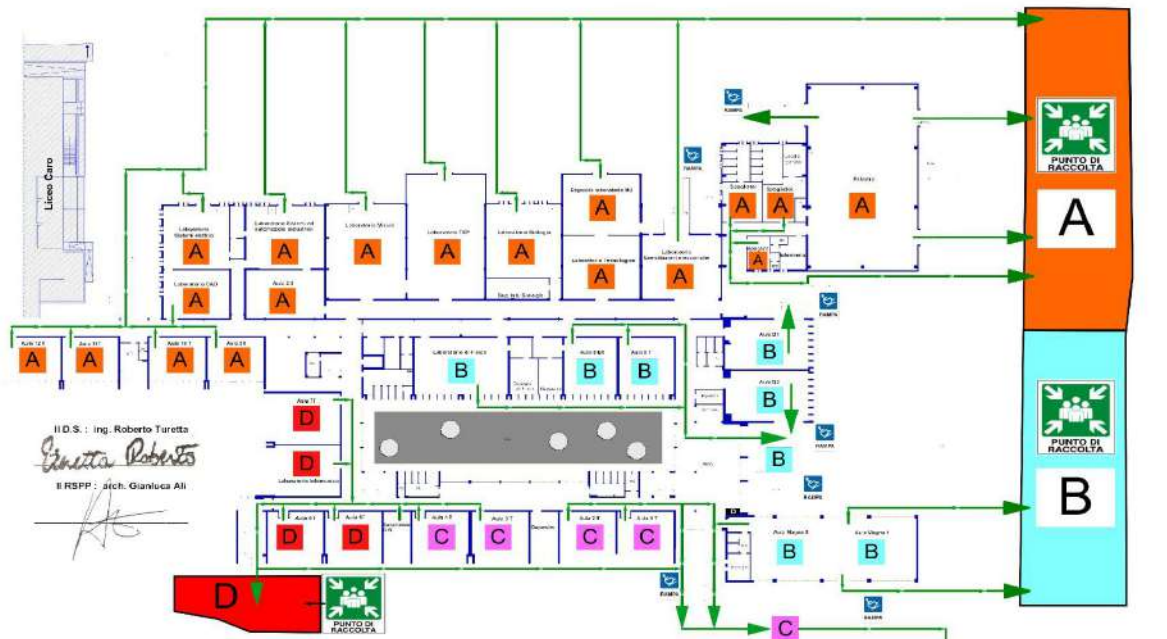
Liceo Caro

PUNTO DI RACCOLTA
A

PUNTO DI RACCOLTA
B

PUNTO DI RACCOLTA
D

Palestra
A

Spogliatoi
A

Spogliatoi
A

A

Deposito materiale lab
A

Laboratorio Sistemi elettrici
A

Laboratorio Sistemi ed automazione industriale
A

Laboratorio Misure
A

Laboratorio TDP
A

Laboratorio Biologia
A

Laboratorio di Tecnologie
A

Laboratorio
A

Laboratorio CAD
A

Aula
A

Aula
A

Aula
A

Aula
A

Aula
A

Laboratorio
B

Aula
B

Aula
B

Aula
B

Aula
B

B

Aula Magna
B

Aula Magna
B

Aula
D

D

Laboratorio Informatica

Aula
D

Aula
D

Aula
C

Aula
C

Aula
C

Aula
C

C

RAMPA

RAMPA

RAMPA

RAMPA

RAMPA

RAMPA

Il D.S.: Ing. Roberto Turetta
Turetta Roberto
Il RSPP: arch. Gianluca Ali